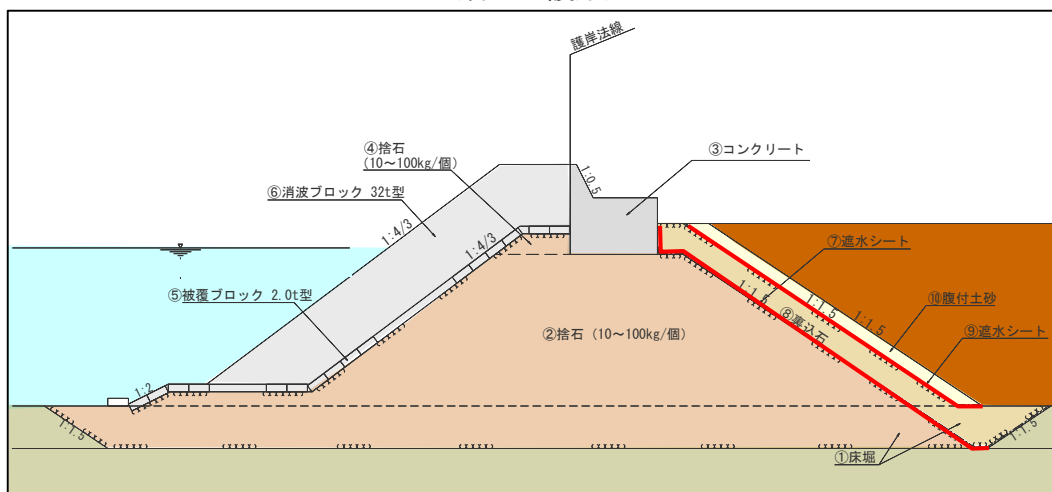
護岸法線

④捨石
(10～100kg/個)

③コンクリート

⑥消波ブロック 32t型

1:0.5

1:4/3

1:4/3

⑦遮水シート

⑤被覆ブロック 2.0t型

1:1.5

1:1.5

1:1.5

⑩腹付土砂

⑧裏込石

②捨石 (10～100kg/個)

⑨遮水シート

1:2

1:1.5

1:1.5

①床堀